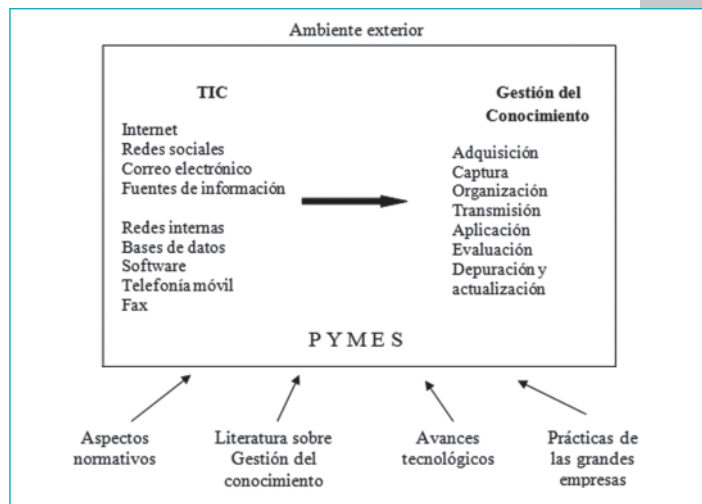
Ambiente exterior

TIC

Internet
Redes sociales
Correo electrónico
Fuentes de información

Redes internas
Bases de datos
Software
Telefonía móvil
Fax

Gestión del Conocimiento

Adquisición
Captura
Organización
Transmisión
Aplicación
Evaluación
Depuración y actualización

P Y M E S

Aspectos normativos

Literatura sobre Gestión del conocimiento

Avances tecnológicos

Prácticas de las grandes empresas